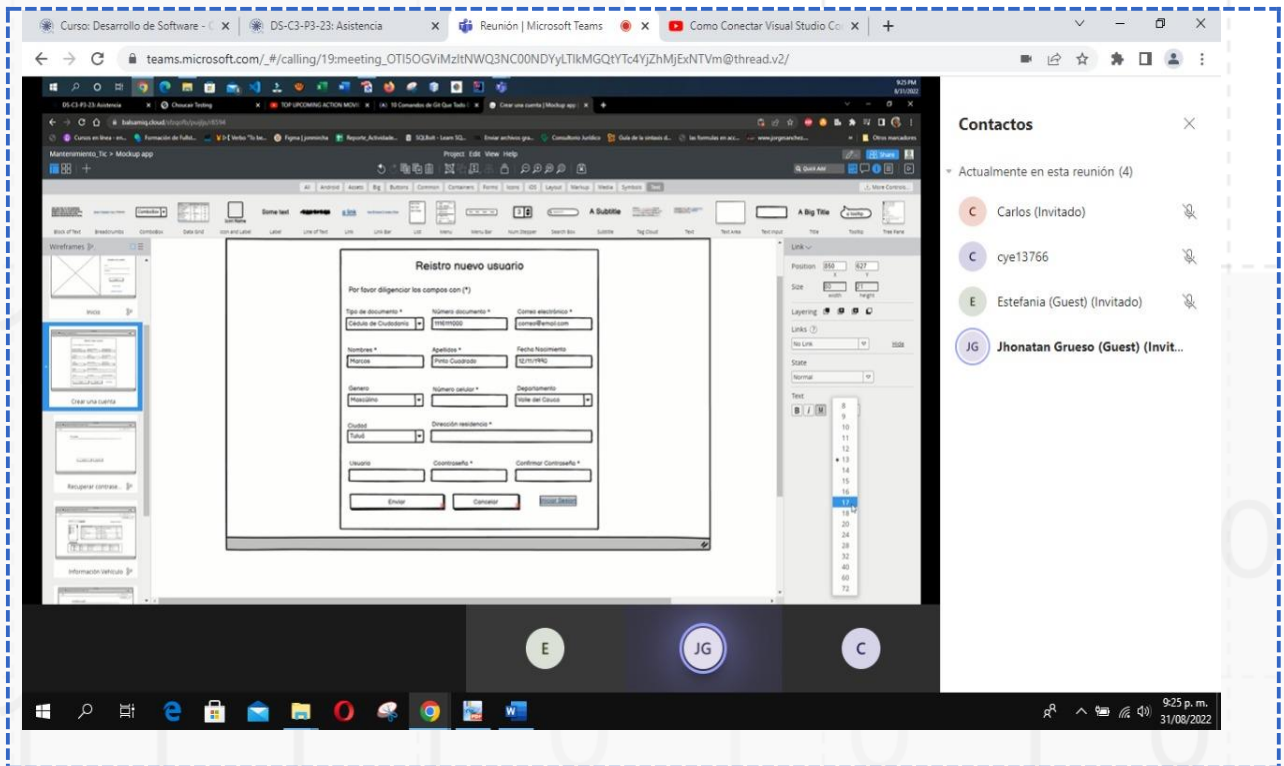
Curso: Desarrollo de Software - C ×
DS-C3-P3-23: Asistencia ×
Reunión | Microsoft Teams ×
Como Conectar Visual Studio Co ×
+

teams.microsoft.com/_#/calling/19:meeting_OTI5OGViMzItNWQ3NC00NDYyLTlkMGQtYTc4YjZhMjExNTVm@thread.v2/

9:25 PM
8/31/2022

DS-C3-P3-23: Asistencia
Choucair Testing
TOP UPCOMING ACTION MOVI
10 Comandos de Git Que Todo
Crear una cuenta | Mockup app

balsamiq.cloud

Mantenimiento_Tic > Mockup app
Project Edit View Help

Block of Text Breadcrumbs Combobox Data Grid Icon and Label Label Line of Text Link Link Bar List Menu Menu Bar Num Stepper Search Box Subtitle Tag Cloud Text Text Area Text Input Title Tooltip Tree Pane

Some text
A Subtitle
A Big Title

Wireframes

Inicio
Crear una cuenta
Recuperar contrase...
Información Vehículo

Reistro nuevo usuario

Por favor diligenciar los campos con (*)

Tipo de documento *
Cédula de Ciudadanía
Número documento *
1116111000
Correo electrónico *
correo@email.com

Nombres *
Marcos
Apellidos *
Pinto Cuadrado
Fecha Nacimiento
12/11/1990

Genero
Masculino
Número celular *
Departamento
Valle del Cauca

Ciudad
Tuluá
Dirección residencia *

Usuario
Coontraseña *
Confirmar Contraseña *

Enviar
Cancelar
Iniciar Sesion

Link
Position 850 627
Size
Layering
Links
No Link
Hide
State
Normal
Text
B I U

8
9
10
11
12
13
14
15
16
17
18
20
24
28
32
40
60
72

Contactos

Actualmente en esta reunión (4)

Carlos (Invitado)
cye13766
Estefania (Guest) (Invitado)
Jhonatan Grueso (Guest) (Invit...

E
JG
C

9:25 p. m.
31/08/2022